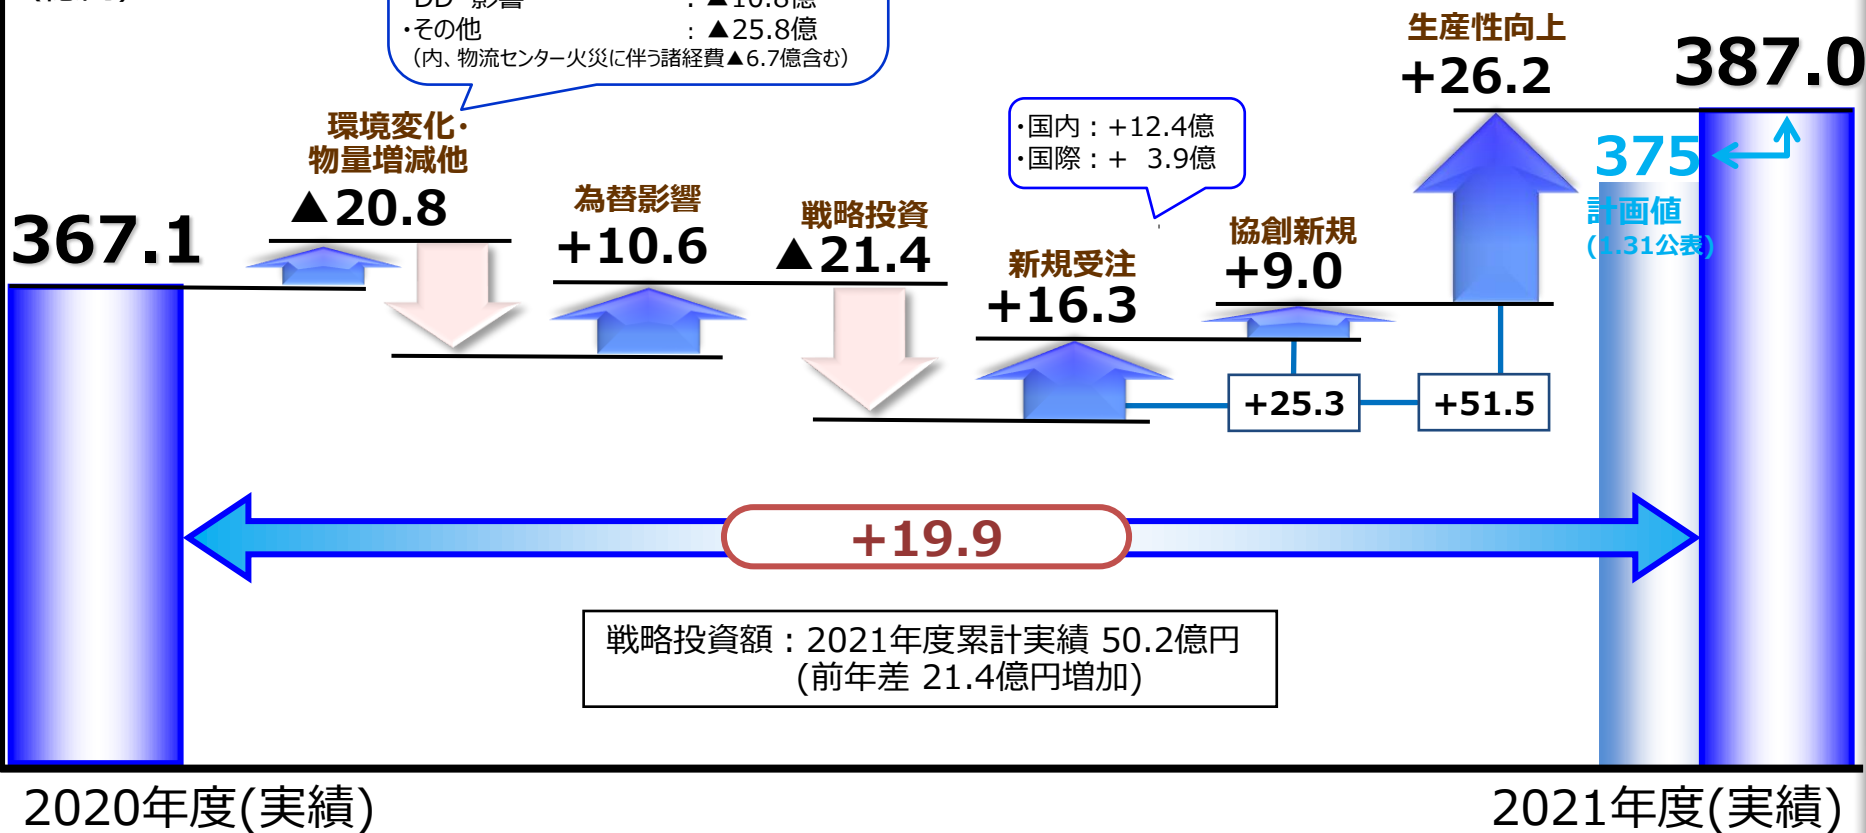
・その他 ：▲25.8億
（内、物流センター火災に伴う諸経費▲6.7億含む）

367.1

環境変化・物量増減他
▲20.8

為替影響
+10.6

戦略投資
▲21.4

新規受注
+16.3

・国内：+12.4億
・国際：+ 3.9億

協創新規
+9.0

生産性向上
+26.2

387.0

375
計画値
(1.31公表)

+25.3

+51.5

+19.9

戦略投資額：2021年度累計実績 50.2億円
(前年差 21.4億円増加)

2020年度(実績)

2021年度(実績)